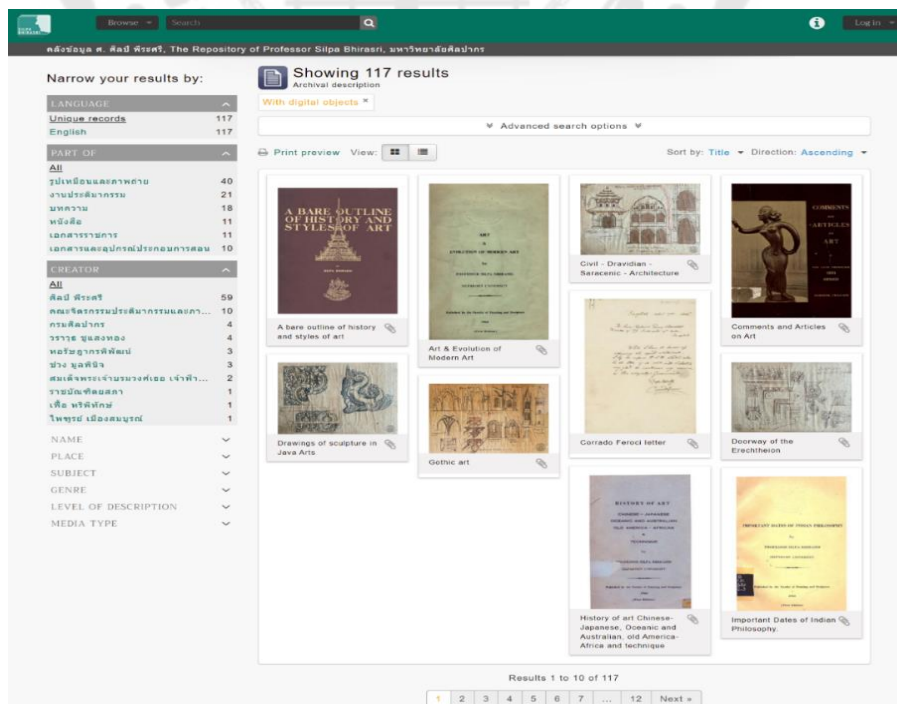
Browse Search

Log in

คลังข้อมูล ศ. ศิลป์ พีระศรี, The Repository of Professor Silpa Bhirasri, มหาวิทยาลัยศิลปากร

Narrow your results by:

LANGUAGE
Unique records 117
English 117

PART OF
All
รูปเหมือนและภาพถ่าย 40
งานประติมากรรม 21
บทความ 18
หนังสือ 11
เอกสารราชการ 11
เอกสารและอุปกรณ์ประกอบการสอน 10

CREATOR
All
ศิลป์ พีระศรี 59
คณะจิตรกรรมประติมากรรมและภา... 10
กรมศิลปากร 4
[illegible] 4
หอรัษฎากรพิพัฒน์ 3
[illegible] 3
สมเด็จพระเจ้าบรมวงศ์เธอ เจ้าฟ้า... 2
ราชบัณฑิตยสภา 1
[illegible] 1
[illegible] 1

NAME
PLACE
SUBJECT
GENRE
LEVEL OF DESCRIPTION
MEDIA TYPE

Showing 117 results
Archival description

With digital objects ×

Advanced search options

Print preview View:

Sort by: Title Direction: Ascending

A BARE OUTLINE OF HISTORY AND STYLES OF ART

A bare outline of history and styles of art

Drawings of sculpture in Java Arts

Art & Evolution of Modern Art

Gothic art

Civil - Dravidian - Saracenic - Architecture

Corrado Feroci letter

History of art Chinese-Japanese, Oceanic and Australian, old America-Africa and technique

COMMENTS AND ARTICLES ON ART

Comments and Articles on Art

Doorway of the Erechtheion

Important Dates of Indian Philosophy.

Results 1 to 10 of 117

1 2 3 4 5 6 7 ... 12 Next »